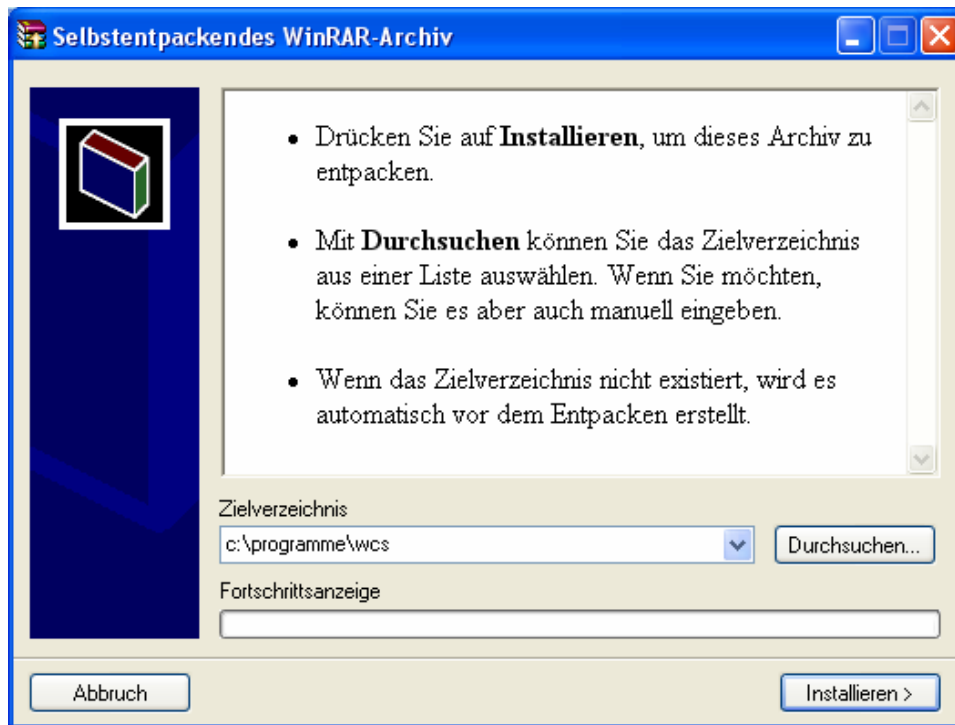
Selbstentpackendes WinRAR-Archiv

- Drücken Sie auf **Installieren**, um dieses Archiv zu entpacken.

- Mit **Durchsuchen** können Sie das Zielverzeichnis aus einer Liste auswählen. Wenn Sie möchten, können Sie es aber auch manuell eingeben.

- Wenn das Zielverzeichnis nicht existiert, wird es automatisch vor dem Entpacken erstellt.

Zielverzeichnis

c:\programme\wcs

Durchsuchen...

Fortschrittsanzeige

Abbruch

Installieren >